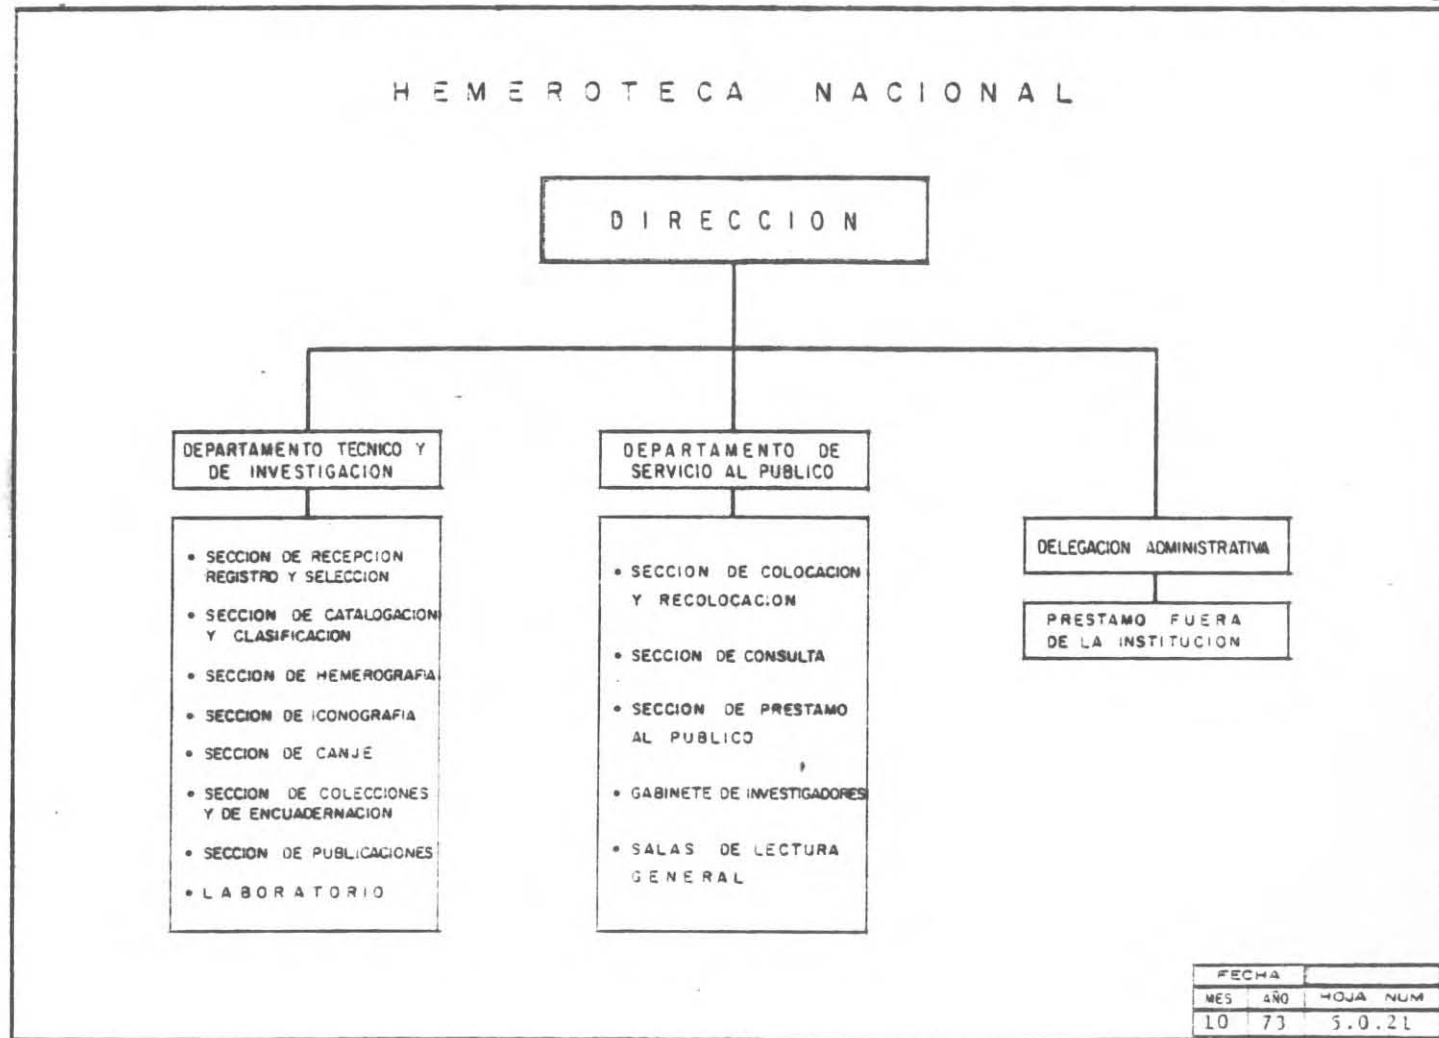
HEMEROTECA NACIONAL

DIRECCION

DEPARTAMENTO TECNICO Y DE INVESTIGACION

• SECCION DE RECEPCION REGISTRO Y SELECCION
• SECCION DE CATALOGACION Y CLASIFICACION
• SECCION DE HEMEROGRAFIA
• SECCION DE ICONOGRAFIA
• SECCION DE CANJE
• SECCION DE COLECCIONES Y DE ENCUADERNACION
• SECCION DE PUBLICACIONES
• LABORATORIO

DEPARTAMENTO DE SERVICIO AL PUBLICO

• SECCION DE COLOCACION Y RECOLOCACION
• SECCION DE CONSULTA
• SECCION DE PRESTAMO AL PUBLICO
• GABINETE DE INVESTIGADORES
• SALAS DE LECTURA GENERAL

DELEGACION ADMINISTRATIVA

PRESTAMO FUERA DE LA INSTITUCION

| FECHA | | |
|---|---|---|
| MES | AÑO | HOJA NUM |
| 10 | 73 | 5.0.21 |